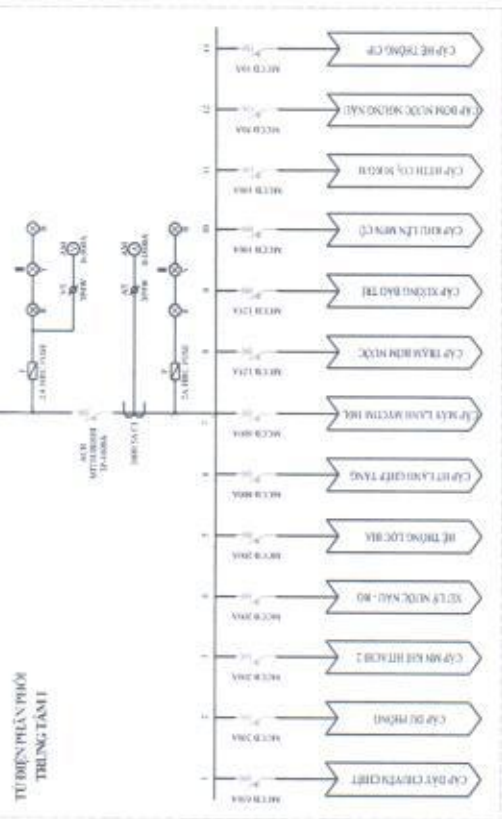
TỦ ĐIỆN PHÂN PHỐI TRUNG TÂM 1

CẤP DÂY CHUYỀN CHIẾT
CẤP DỰ PHÒNG
CẤP MÁY KHÍ NÉN HITACHI 2
XỬ LÝ NƯỚC NÂU - RO
HỆ THỐNG LỌC BIA
CẤP HỆ LẠNH GHẾ TẦNG
CẤP MÁY LẠNH MYCOM 160L
CẤP TRẠM BƠM NƯỚC
CẤP XƯỞNG BẢO TRÌ
CẤP KHU LÊN MEN CŨ
CẤP HỆ THU $CO_2$ NORIT
CẤP BƠM NƯỚC NGUỘI NÂU
CẤP HỆ THỐNG CIP

ACB
MCCB
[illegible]